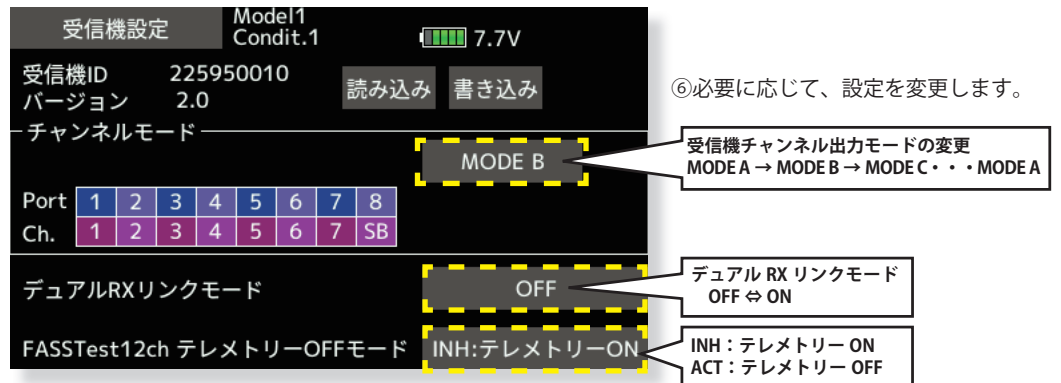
受信機設定 Model1 Condit.1 7.7V

受信機ID 225950010
バージョン 2.0

読み込み 書き込み

⑥必要に応じて、設定を変更します。

チャンネルモード

MODE B

受信機チャンネル出力モードの変更
MODE A → MODE B → MODE C・・・MODE A

| Port | 1 | 2 | 3 | 4 | 5 | 6 | 7 | 8 |
|---|---|---|---|---|---|---|---|---|
| Ch. | 1 | 2 | 3 | 4 | 5 | 6 | 7 | SB |

デュアルRXリンクモード OFF

デュアル RX リンクモード
OFF ⇔ ON

FASSTest12ch テレメトリーOFFモード INH:テレメトリーON

INH：テレメトリー ON
ACT：テレメトリー OFF